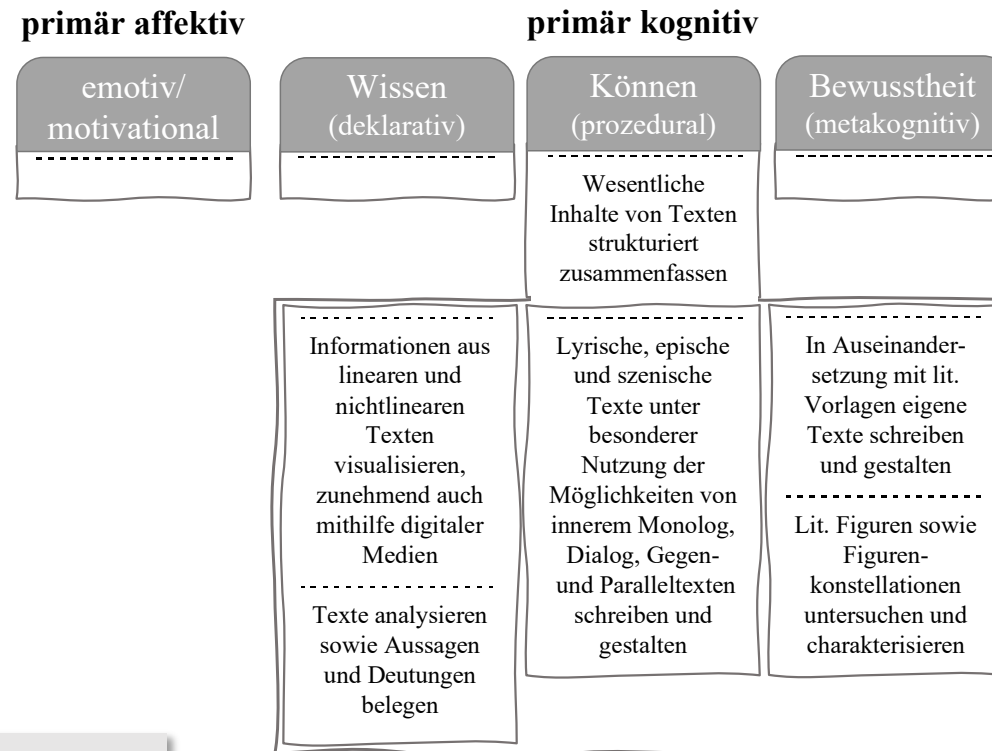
primär affektiv

primär kognitiv

emotiv/ motivational

Wissen (deklarativ)

Können (prozedural)

Bewusstheit (metakognitiv)

Wesentliche Inhalte von Texten strukturiert zusammenfassen

Informationen aus linearen und nichtlinearen Texten visualisieren, zunehmend auch mithilfe digitaler Medien

Texte analysieren sowie Aussagen und Deutungen belegen

Lyrische, epische und szenische Texte unter besonderer Nutzung der Möglichkeiten von innerem Monolog, Dialog, Gegen- und Paralleltexten schreiben und gestalten

In Auseinandersetzung mit lit. Vorlagen eigene Texte schreiben und gestalten

Lit. Figuren sowie Figurenkonstellationen untersuchen und charakterisieren